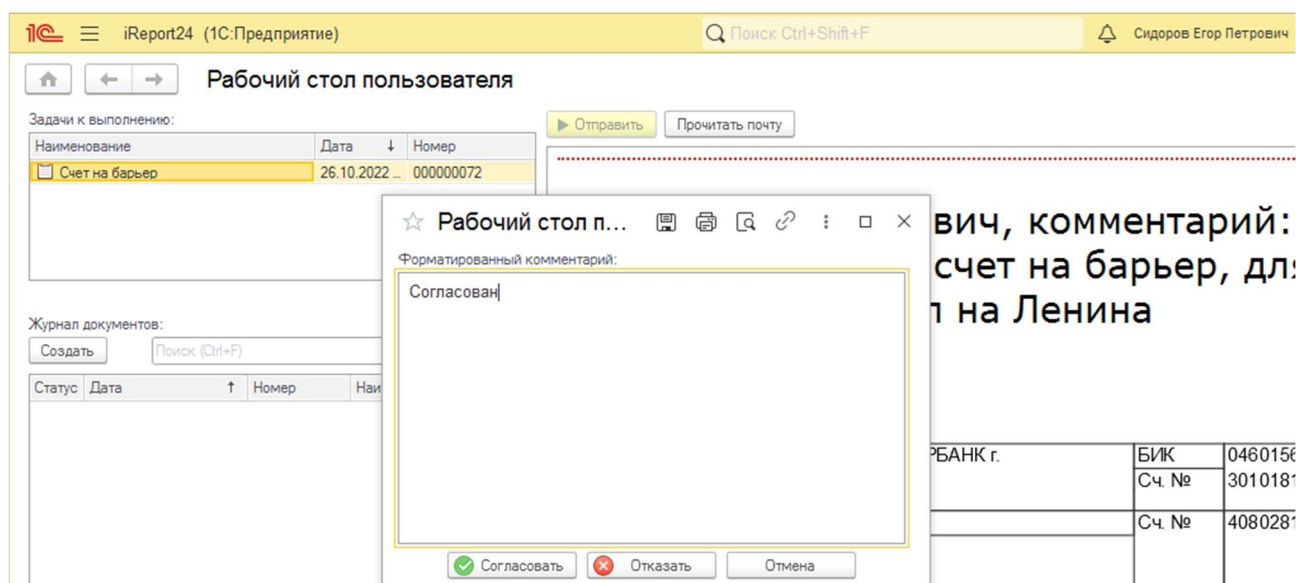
1С iReport24 (1С:Предприятие)
Поиск Ctrl+Shift+F
Сидоров Егор Петрович

Рабочий стол пользователя

Задачи к выполнению:

| Наименование | Дата | Номер |
|---|---|---|
| Счет на барьер | 26.10.2022 ... | 000000072 |

Журнал документов:
Создать
Поиск (Ctrl+F)

| Статус | Дата | Номер | Наи |
|---|---|---|---|

Отправить
Прочитать почту

вич, комментарий:
счет на барьер, для
л на Ленина

РБАНК г.

| БИК | 0460156 |
|---|---|
| Сч. № | 3010181 |
| Сч. № | 4080281 |

Рабочий стол п...
Форматированный комментарий:
Согласован
Согласовать
Отказать
Отмена